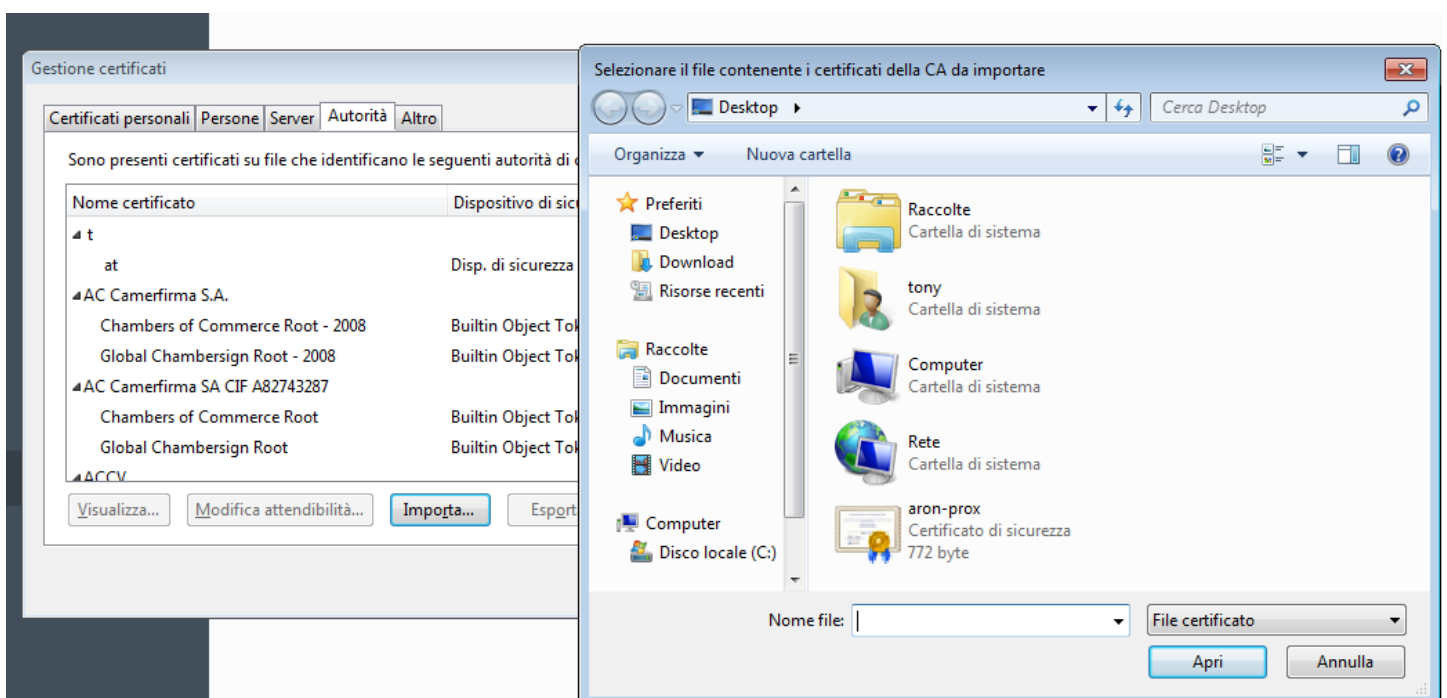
Gestione certificati

Certificati personali | Persone | Server | Autorità | Altro

Sono presenti certificati su file che identificano le seguenti autorità di c

| Nome certificato | Dispositivo di sic |
|---|---|
| t | |
| at | Disp. di sicurezza |
| AC Camerfirma S.A. | |
| Chambers of Commerce Root - 2008 | Builtin Object Tok |
| Global Chambersign Root - 2008 | Builtin Object Tok |
| AC Camerfirma SA CIF A82743287 | |
| Chambers of Commerce Root | Builtin Object Tok |
| Global Chambersign Root | Builtin Object Tok |
| ACCV | |

Visualizza... Modifica attendibilità... Importa... Esport

Selezionare il file contenente i certificati della CA da importare

Desktop ▸ Cerca Desktop

Organizza ▾ Nuova cartella

Preferiti
Desktop
Download
Risorse recenti

Raccolte
Documenti
Immagini
Musica
Video

Computer
Disco locale (C:)

Raccolte
Cartella di sistema

tony
Cartella di sistema

Computer
Cartella di sistema

Rete
Cartella di sistema

aron-prox
Certificato di sicurezza
772 byte

Nome file: File certificato

Apri Annulla